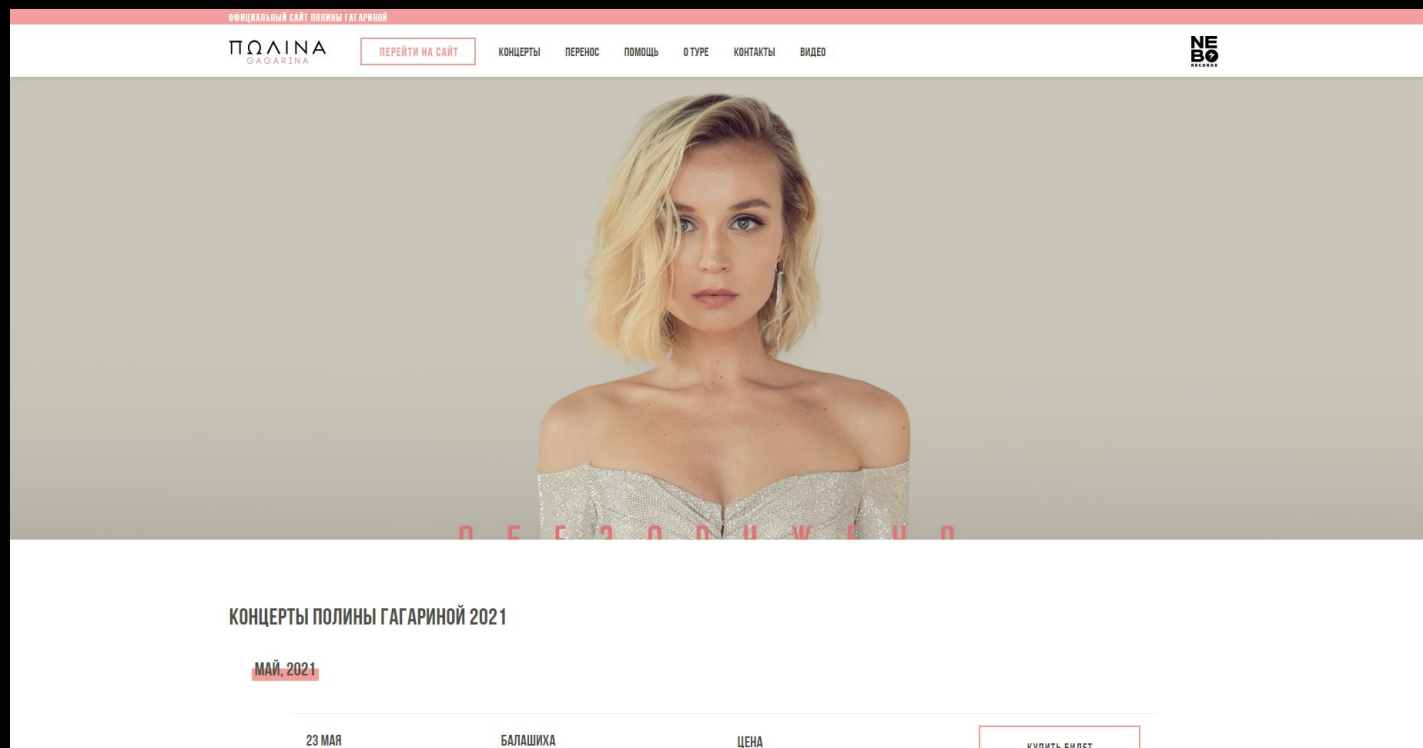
ОФИЦИАЛЬНЫЙ САЙТ ПОЛИНЫ ГАГАРИНОЙ

ΠΩΛΙΝΑ GAGARINA

ПЕРЕЙТИ НА САЙТ

КОНЦЕРТЫ ПЕРЕНОС ПОМОЩЬ О ТУРЕ КОНТАКТЫ ВИДЕО

NE BO RECORDS

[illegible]

КОНЦЕРТЫ ПОЛИНЫ ГАГАРИНОЙ 2021

МАЙ, 2021

23 МАЯ

БАЛАШИХА

ЦЕНА

КУПИТЬ БИЛЕТ